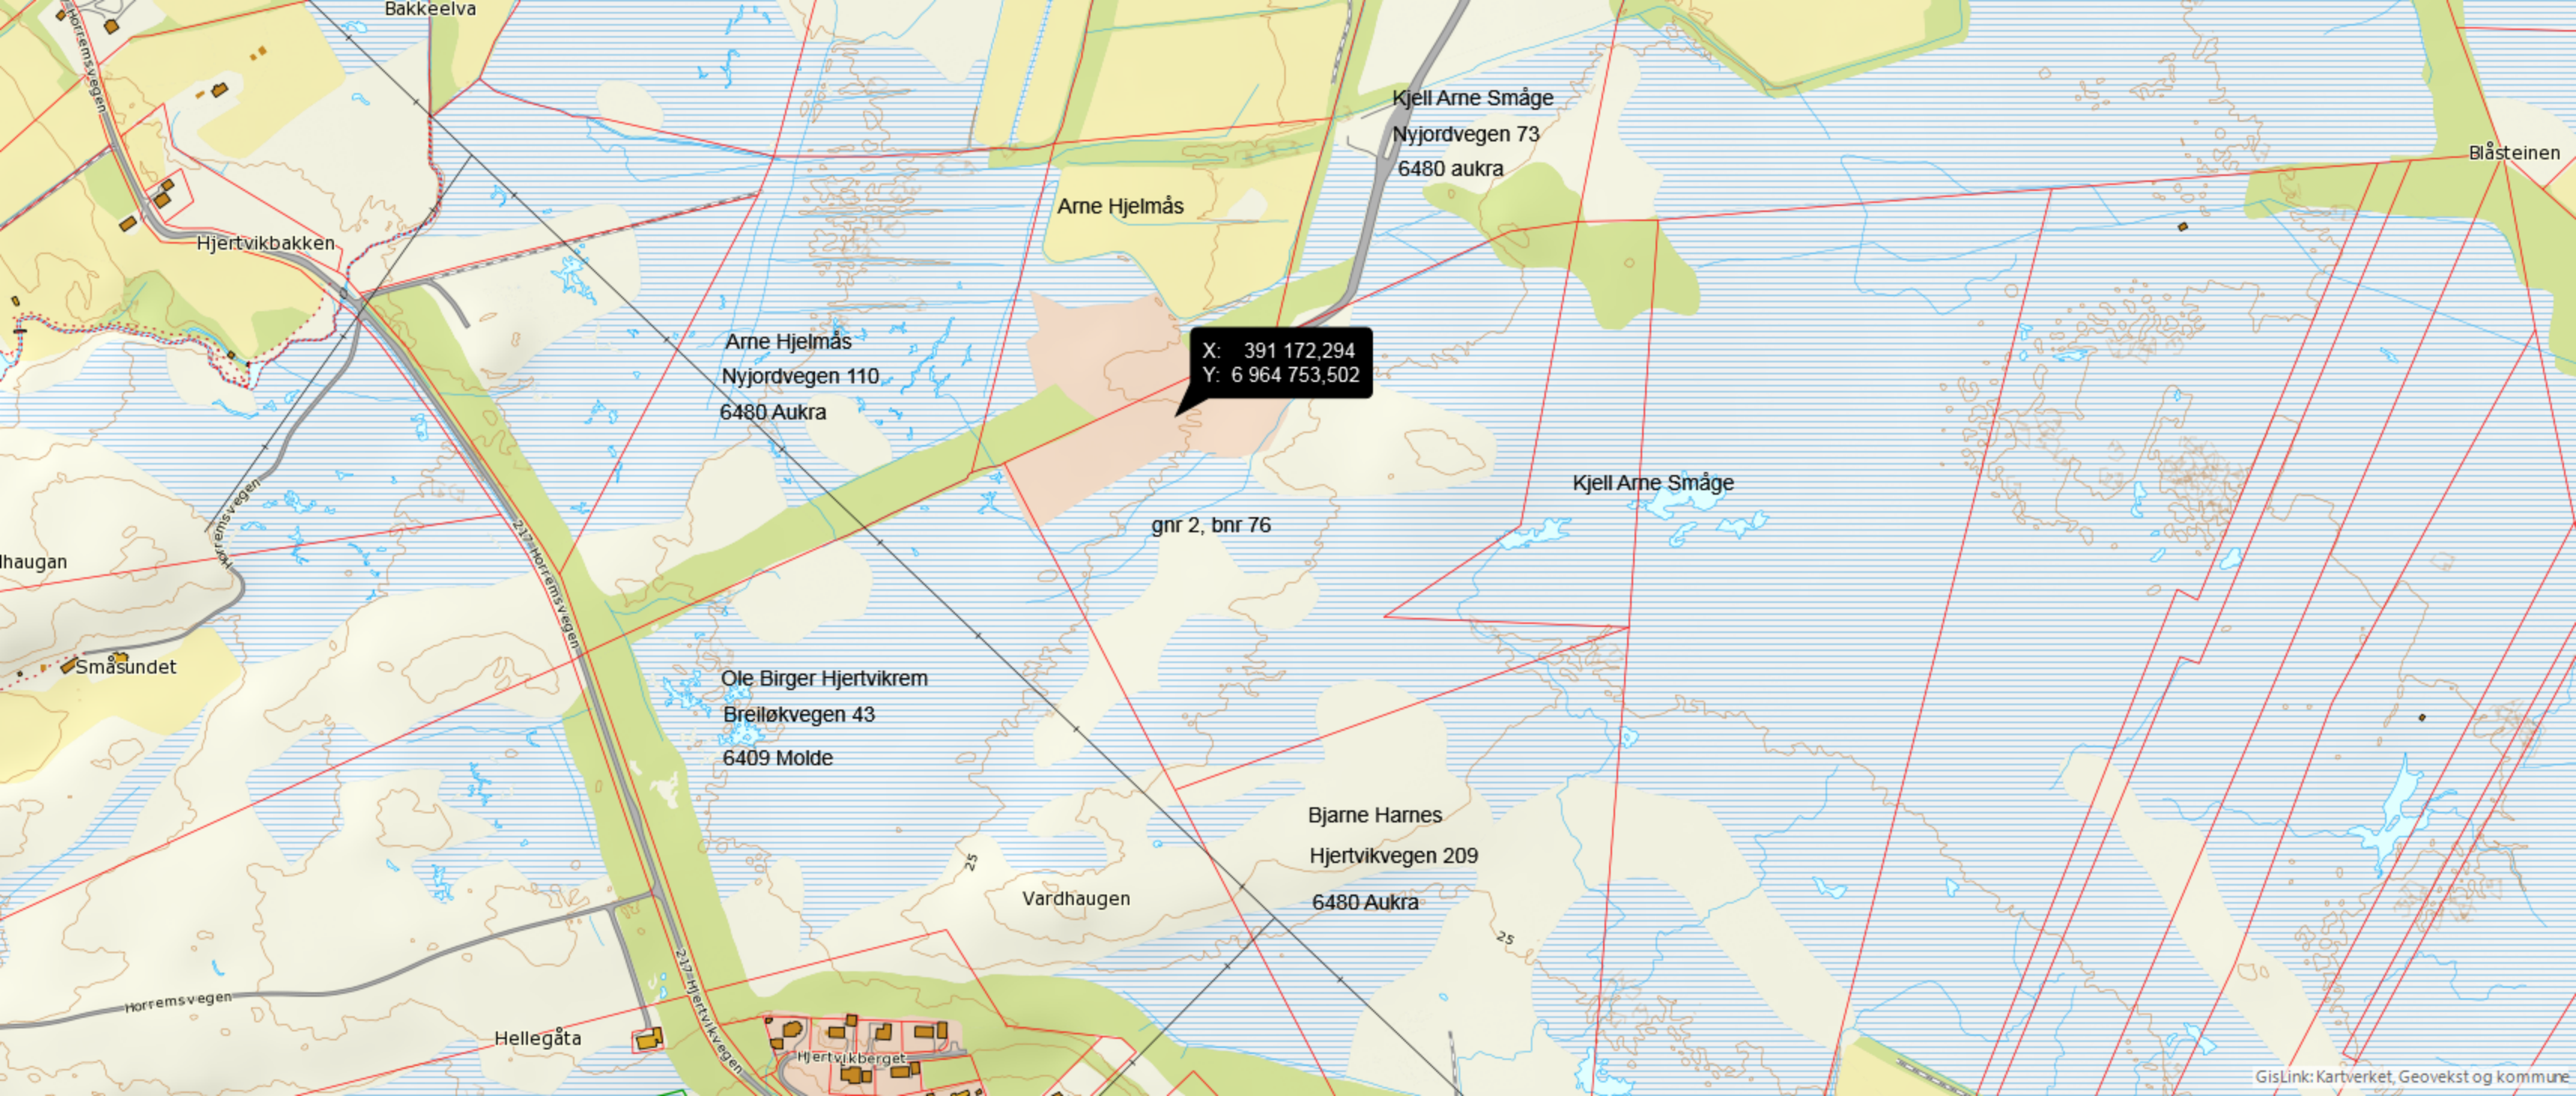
Bakkeelva

Horremsvegen

Kjell Arne Småge
Nyjordvegen 73
6480 aukra

Blåsteinen

Arne Hjelmås

Hjertvikbakken

Arne Hjelmås
Nyjordvegen 110
6480 Aukra

X: 391 172,294
Y: 6 964 753,502

Kjell Arne Småge

gnr 2, bnr 76

Horremsvegen

haugan

217 Horremsvegen

Småsundet

Ole Birger Hjertvikrem
Breiløkvegen 43
6409 Molde

Bjarne Harnes
Hjertvikvegen 209
6480 Aukra

25

Vardhaugen

25

Horremsvegen

217 Hjertvikvegen

Hellegåta

Hjertvikberget

GisLink: Kartverket, Geovekst og kommune